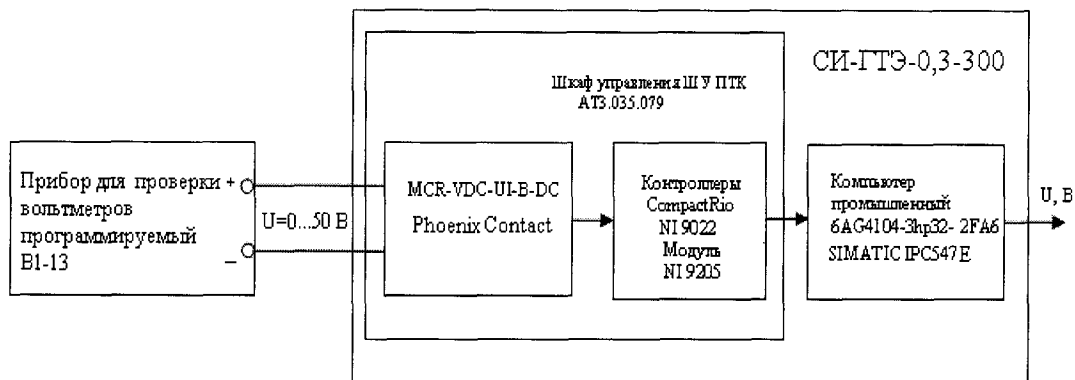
СИ-ГТЭ-0,3-300

Шкаф управления Ш У ПТК
АТ3.035.079

Прибор для проверки вольтметров программируемый В1-13

+

–

U=0...50 В

MCR-VDC-UI-B-DC
Phoenix Contact

Контроллеры CompactRio NI 9022
Модуль NI 9205

Компьютер промышленный 6AG4104-3hp32- 2FA6
SIMATIC IPC547E

U, B